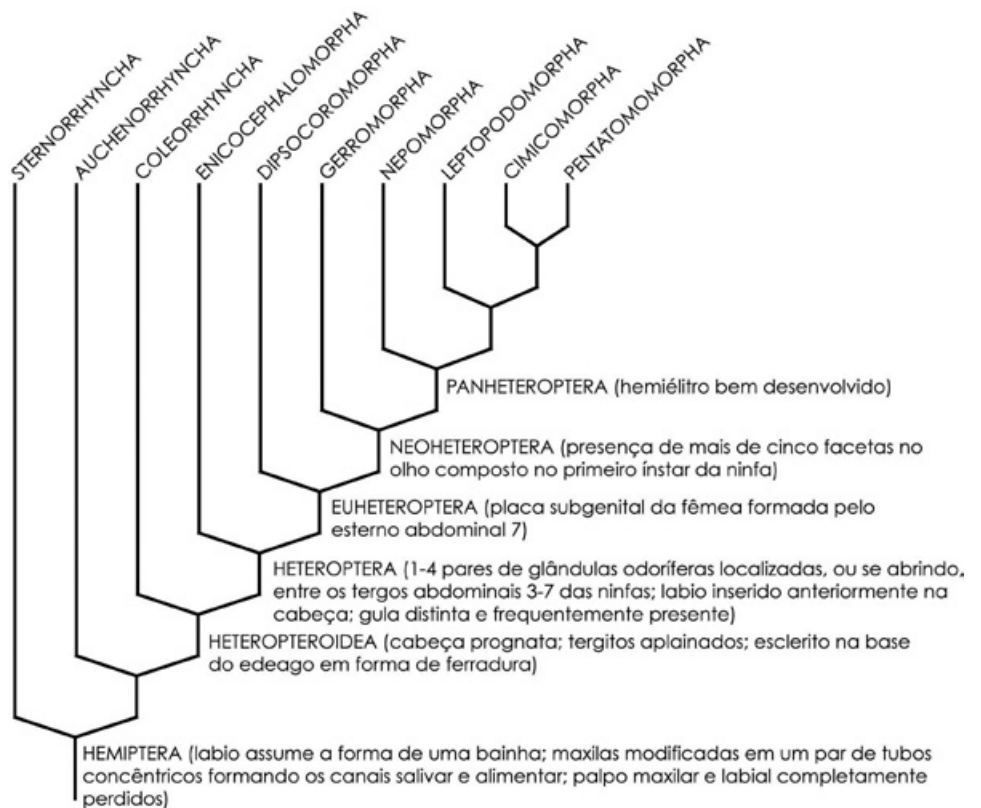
STERNORRHYNCHA
AUCHENORRHYNCHA
COLEORRHYNCHA
ENICOCEPHALOMORPHA
DIPSOCOROMORPHA
GERROMORPHA
NEPOMORPHA
LEPTOPODOMORPHA
CIMICOMORPHA
PENTATOMOMORPHA

PANHETEROPTERA (hemiélitro bem desenvolvido)

NEOHETEROPTERA (presença de mais de cinco facetas no olho composto no primeiro ínstar da ninfa)

EUHETEROPTERA (placa subgenital da fêmea formada pelo esterno abdominal 7)

HETEROPTERA (1-4 pares de glândulas odoríferas localizadas, ou se abrindo, entre os tergos abdominais 3-7 das ninfas; labio inserido anteriormente na cabeça; gula distinta e frequentemente presente)

HETEROPTEROIDEA (cabeça prognata; tergitos aplainados; esclerito na base do edeago em forma de ferradura)

HEMIPTERA (labio assume a forma de uma bainha; maxilas modificadas em um par de tubos concêntricos formando os canais salivar e alimentar; palpo maxilar e labial completamente perdidos)